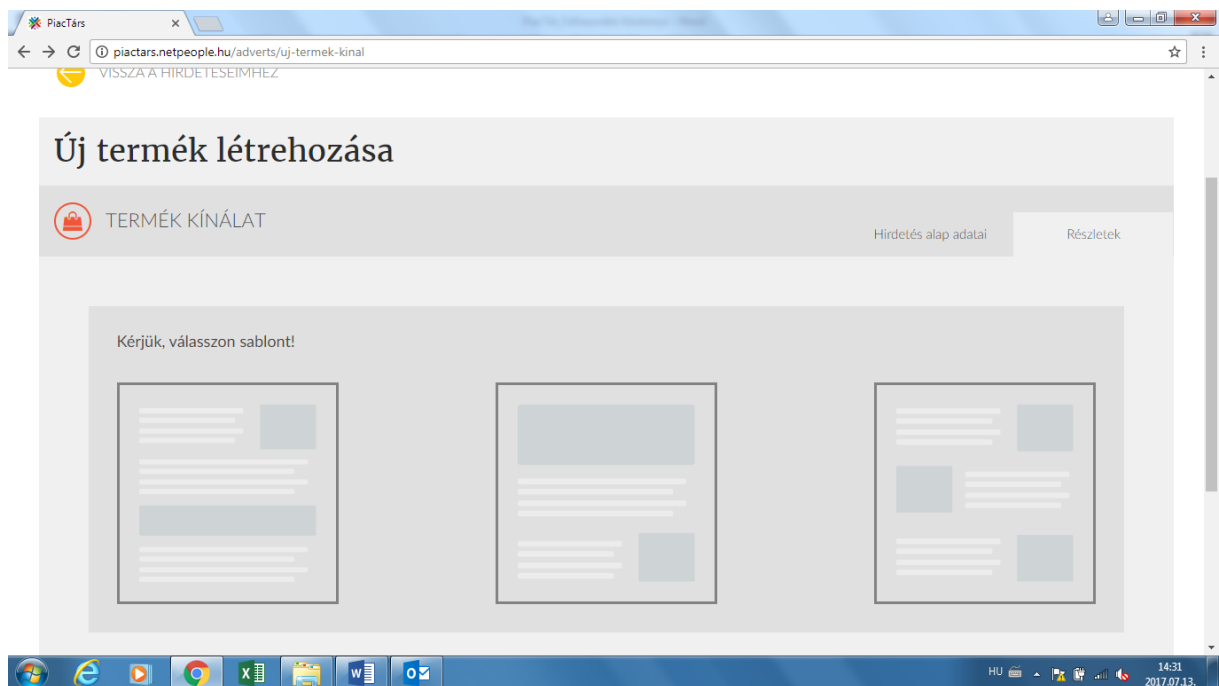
PiacTárs

piactars.netpeople.hu/adverts/uj-termek-kinal

VISSZA A HIRDETÉSEIMHEZ

Új termék létrehozása

TERMÉK KÍNÁLAT

Hirdetés alap adatai

Részletek

Kérjük, válasszon sablont!

HU

14:31
2017.07.13.